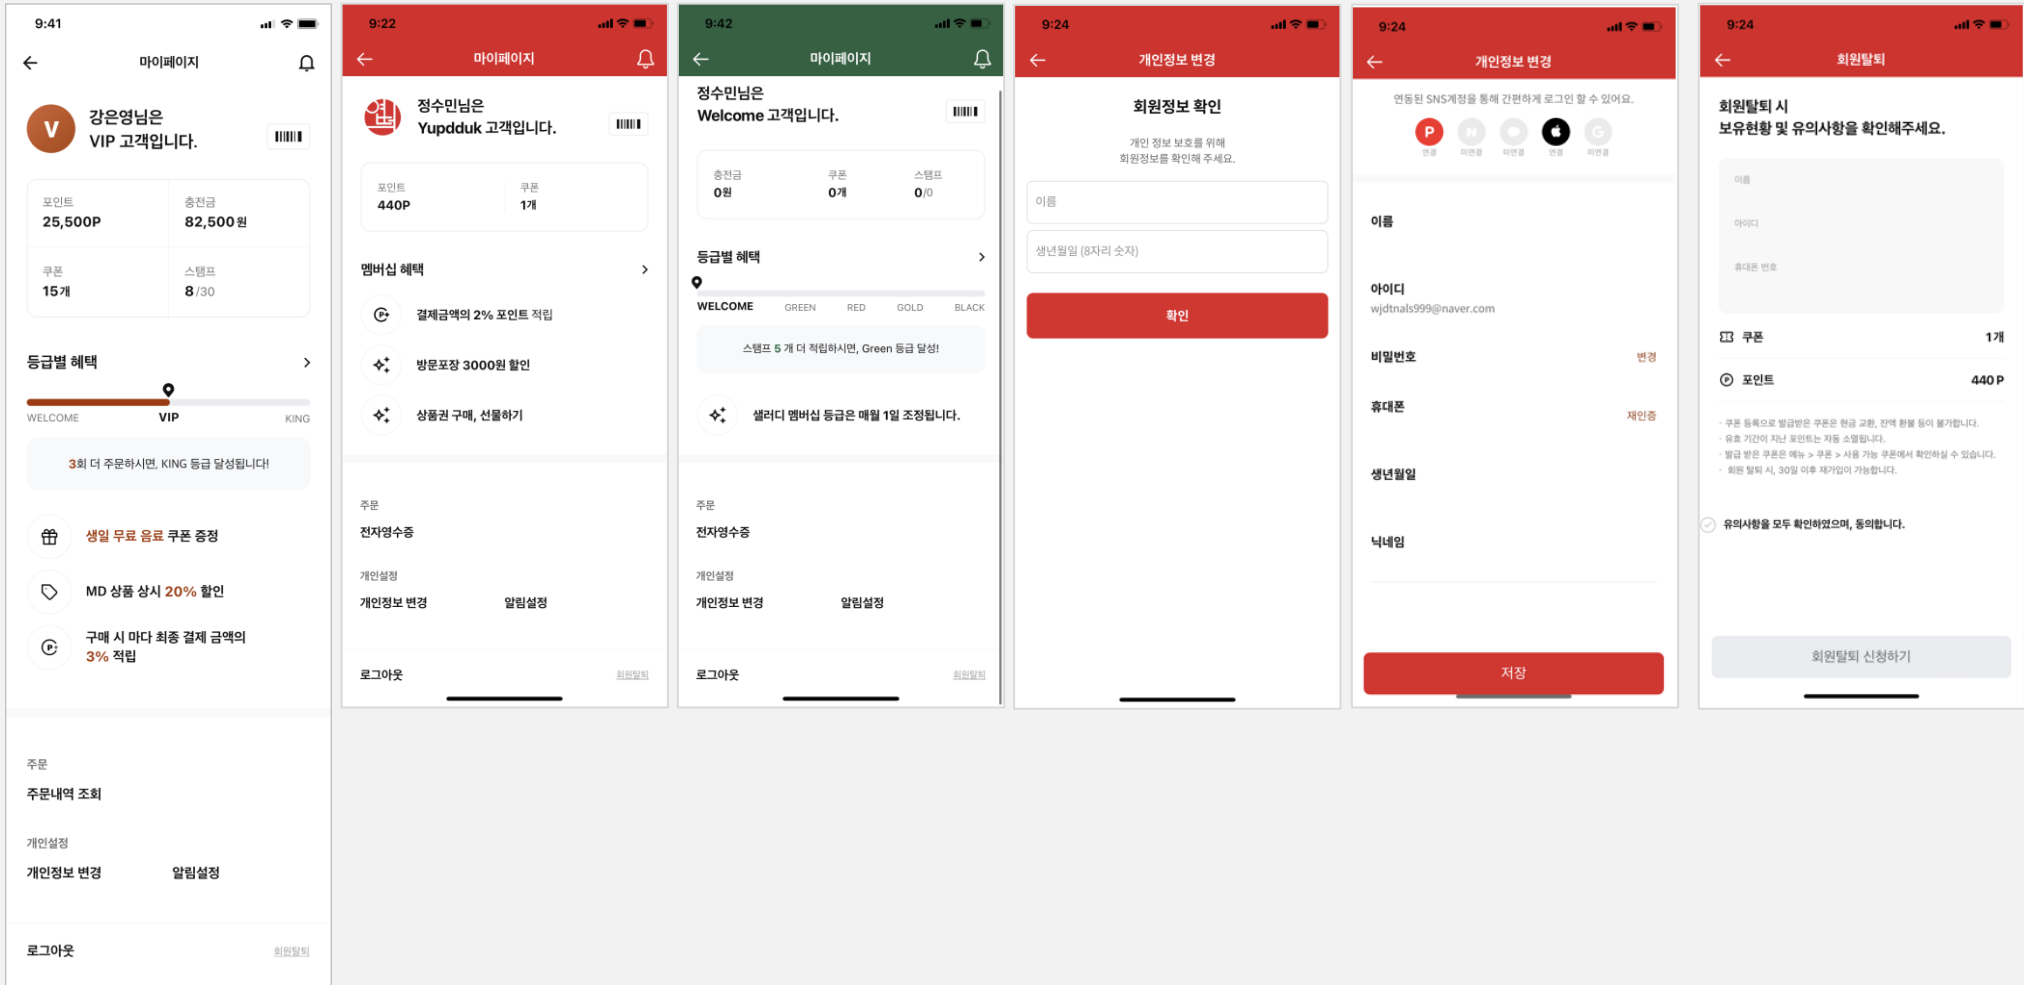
9:41

마이페이지

V 강은영님은 VIP 고객입니다.

포인트 25,500P
충전금 82,500원
쿠폰 15개
스탬프 8/30

등급별 혜택

WELCOME VIP KING

3회 더 주문하시면, KING 등급 달성됩니다!

생일 무료 음료 쿠폰 증정

MD 상품 상시 20% 할인

구매 시 마다 최종 결제 금액의 3% 적립

주문
주문내역 조회

개인설정
개인정보 변경 알림설정

로그아웃 회원탈퇴

9:22

마이페이지

정수민님은 Yupdduk 고객입니다.

포인트 440P
쿠폰 1개

멤버십 혜택

결제금액의 2% 포인트 적립

방문포장 3000원 할인

상품권 구매, 선물하기

주문
전자영수증

개인설정
개인정보 변경 알림설정

로그아웃 회원탈퇴

9:42

마이페이지

정수민님은 Welcome 고객입니다.

충전금 0원
쿠폰 0개
스탬프 0/0

등급별 혜택

WELCOME GREEN RED GOLD BLACK

스탬프 5 개 더 적립하시면, Green 등급 달성!

샐러디 멤버십 등급은 매월 1일 조정됩니다.

주문
전자영수증

개인설정
개인정보 변경 알림설정

로그아웃 회원탈퇴

9:24

개인정보 변경

회원정보 확인

개인 정보 보호를 위해
회원정보를 확인해 주세요.

이름

생년월일 (8자리 숫자)

확인

9:24

개인정보 변경

연동된 SNS계정을 통해 간편하게 로그인 할 수 있어요.

P 연결 미연결 미연결 연결 미연결

이름

아이디
wjdtnals999@naver.com

비밀번호 변경

휴대폰 재인증

생년월일

닉네임

저장

9:24

회원탈퇴

회원탈퇴 시
보유현황 및 유의사항을 확인해주세요.

이름

아이디

휴대폰 번호

쿠폰 1개

포인트 440 P

· 쿠폰 등록으로 발급받은 쿠폰은 현금 교환, 잔액 환불 등이 불가합니다.
· 유효 기간이 지난 포인트는 자동 소멸됩니다.
· 발급 받은 쿠폰은 메뉴 > 쿠폰 > 사용 가능 쿠폰에서 확인하실 수 있습니다.
· 회원 탈퇴 시, 30일 이후 재가입이 가능합니다.

유의사항을 모두 확인하였으며, 동의합니다.

회원탈퇴 신청하기